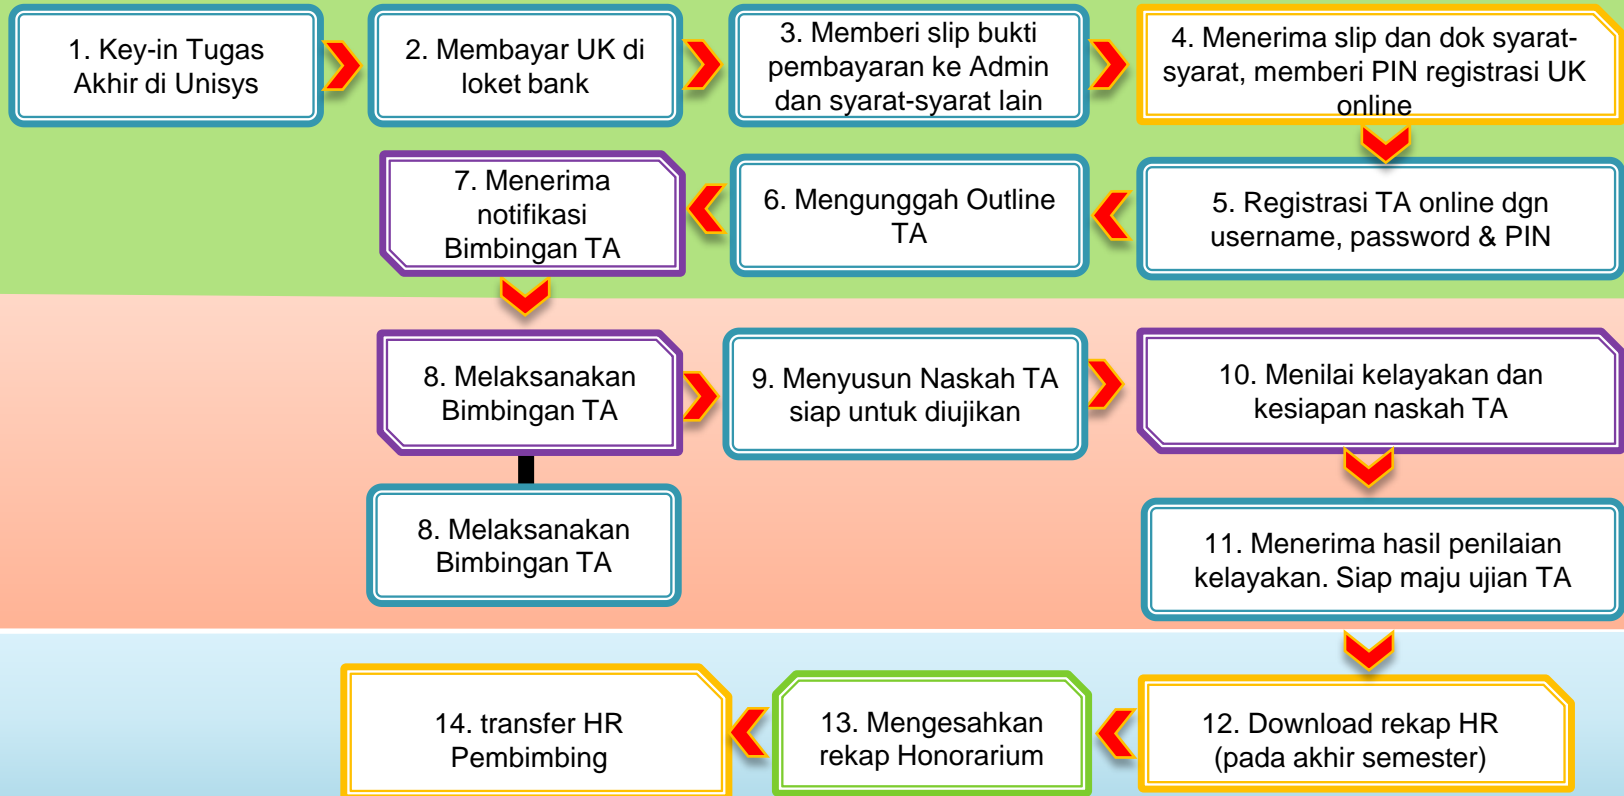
1. Key-in Tugas Akhir di Unisys

2. Membayar UK di loket bank

3. Memberi slip bukti pembayaran ke Admin dan syarat-syarat lain

4. Menerima slip dan dok syarat-syarat, memberi PIN registrasi UK online

5. Registrasi TA online dgn username, password & PIN

6. Mengunggah Outline TA

7. Menerima notifikasi Bimbingan TA

8. Melaksanakan Bimbingan TA

9. Menyusun Naskah TA siap untuk diujikan

10. Menilai kelayakan dan kesiapan naskah TA

8. Melaksanakan Bimbingan TA

11. Menerima hasil penilaian kelayakan. Siap maju ujian TA

12. Download rekap HR (pada akhir semester)

13. Mengesahkan rekap Honorarium

14. transfer HR Pembimbing